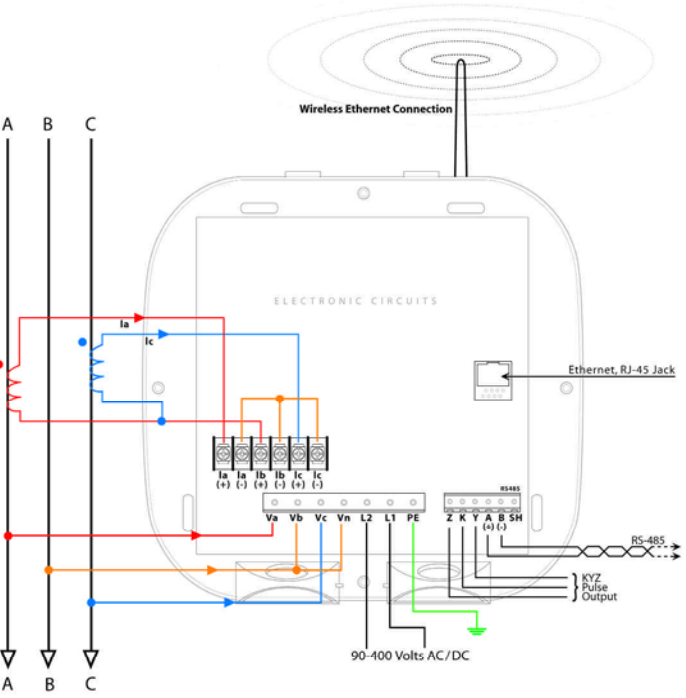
Wireless Ethernet Connection

A B C

ELECTRONIC CIRCUITS

Ia

Ic

Ethernet, RJ-45 Jack

Ia (+) Ia (-) Ib (+) Ib (-) Ic (+) Ic (-)

RS485

Va Vb Vc Vn L2 L1 PE

Z K Y A (+) B (-) SH

RS-485

KYZ Pulse Output

90-400 Volts AC/DC

A B C